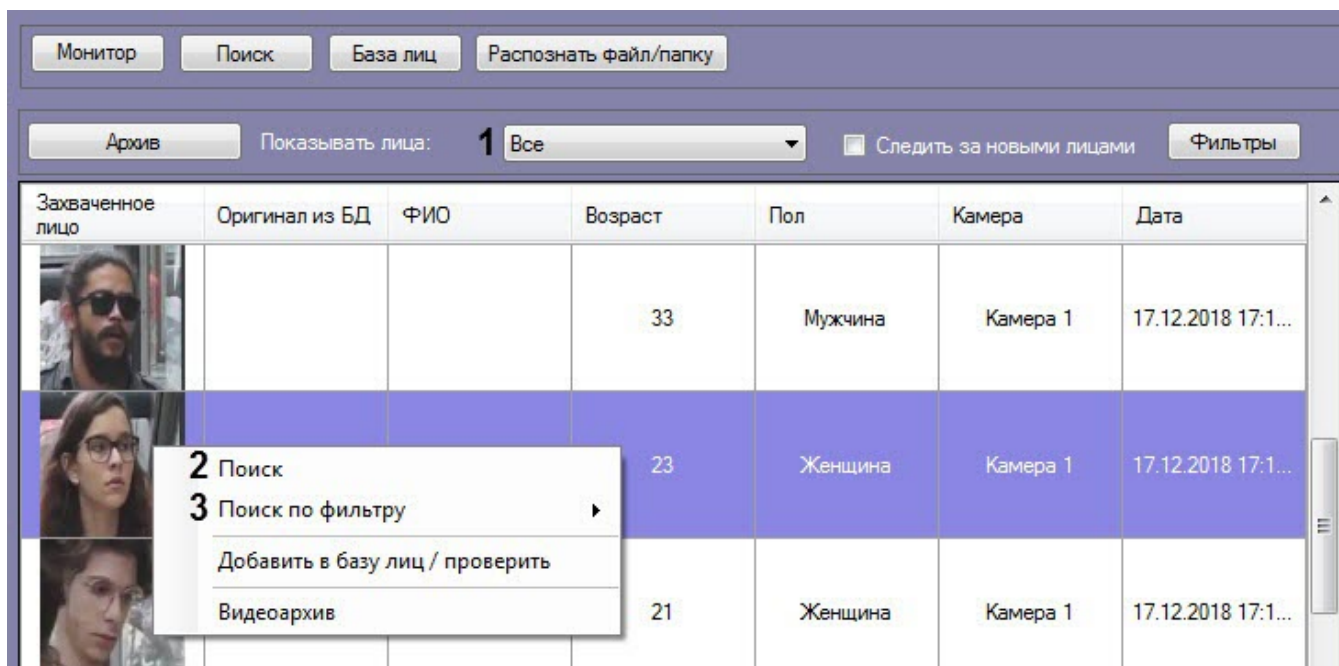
Монитор Поиск База лиц Распознать файл/папку

Архив Показывать лица: 1 Все Следить за новыми лицами Фильтры

| Захваченное лицо | Оригинал из БД | ФИО | Возраст | Пол | Камера | Дата |
|---|---|---|---|---|---|---|
| | | | 33 | Мужчина | Камера 1 | 17.12.2018 17:1... |
| | | | 23 | Женщина | Камера 1 | 17.12.2018 17:1... |
| | | | 21 | Женщина | Камера 1 | 17.12.2018 17:1... |

2 Поиск
3 Поиск по фильтру
Добавить в базу лиц / проверить
Видеоархив